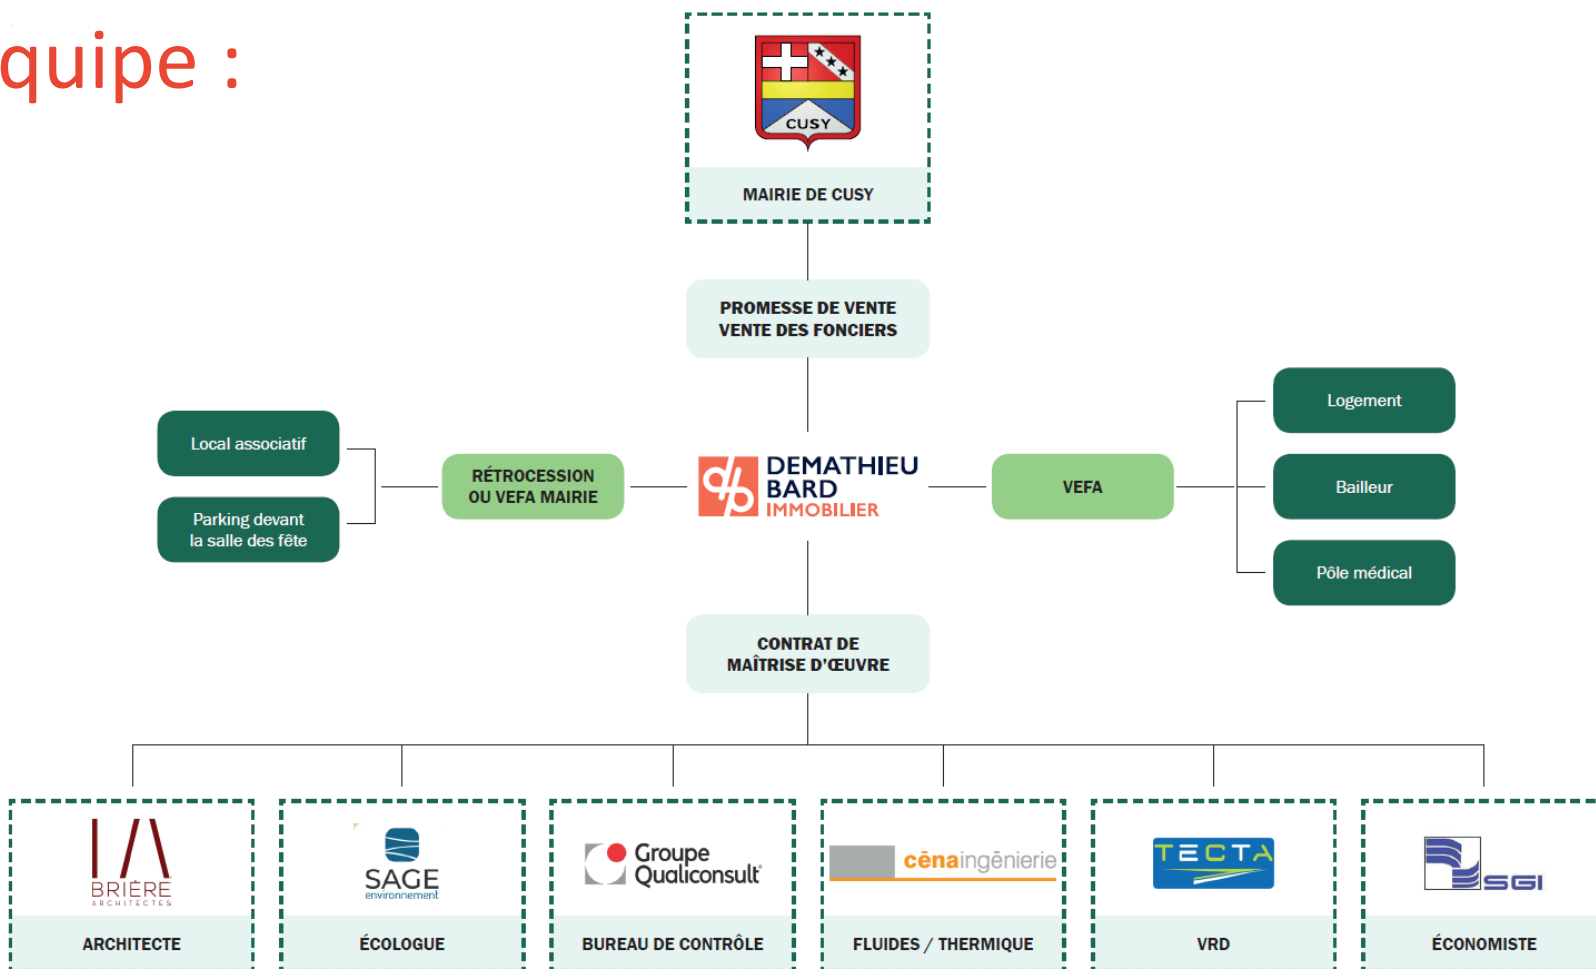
quipe :

CUSY
MAIRIE DE CUSY

PROMESSE DE VENTE
VENTE DES FONCIERS

Local associatif

Parking devant la salle des fête

RÉTROCESSION OU VEFA MAIRIE

DEMATHIEU BARD IMMOBILIER

VEFA

Logement

Bailleur

Pôle médical

CONTRAT DE MAÎTRISE D'ŒUVRE

BRIÈRE ARCHITECTES
ARCHITECTE

SAGE environnement
ÉCOLOGUE

Groupe Qualiconsult
BUREAU DE CONTRÔLE

cênaingênierie
FLUIDES / THERMIQUE

TECTA
VRD

SGI
ÉCONOMISTE